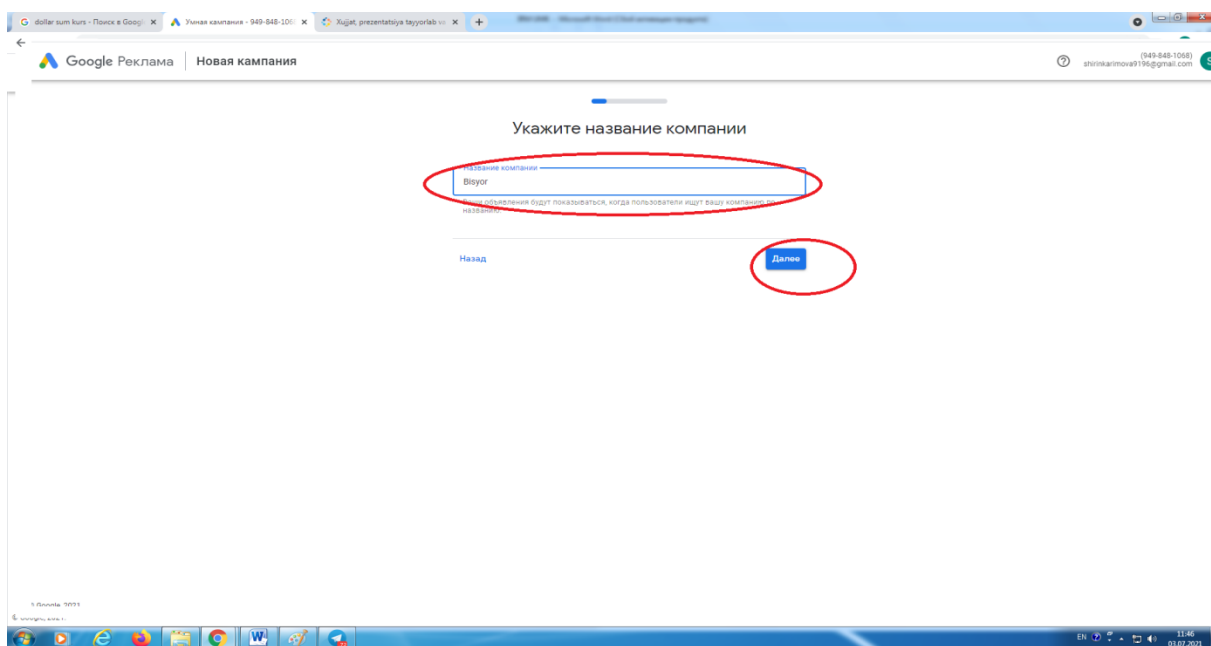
dollar sum kurs - Поиск в Googl ×
Умная кампания - 949-848-106 ×
Xujjat, prezentatsiya tayyorlab s ×
+

Google Реклама | Новая кампания

(949-848-1068)
shirinkarimova9196@gmail.com

Укажите название компании

Название компании
Bisyor

Ваши объявления будут показываться, когда пользователи ищут вашу компанию по названию

Назад

Далее

© Google, 2021

EN
11:46
03.07.2021